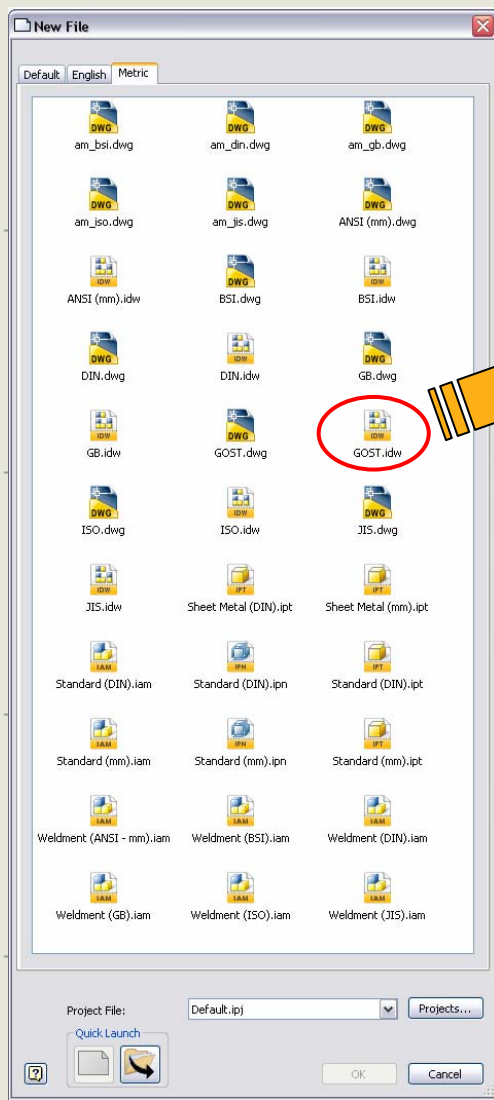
New File

Default English Metric

DWG
am_bsi.dwg

DWG
am_din.dwg

DWG
am_gb.dwg

DWG
am_iso.dwg

DWG
am_jis.dwg

DWG
ANSI (mm).dwg

IDW
ANSI (mm).idw

DWG
BSI.dwg

IDW
BSI.idw

DWG
DIN.dwg

IDW
DIN.idw

DWG
GB.dwg

IDW
GB.idw

DWG
GOST.dwg

IDW
GOST.idw

DWG
ISO.dwg

IDW
ISO.idw

DWG
JIS.dwg

IDW
JIS.idw

IPT
Sheet Metal (DIN).ipt

IPT
Sheet Metal (mm).ipt

IAM
Standard (DIN).iam

IPN
Standard (DIN).ipn

IPT
Standard (DIN).ipt

IAM
Standard (mm).iam

IPN
Standard (mm).ipn

IPT
Standard (mm).ipt

IAM
Weldment (ANSI - mm).iam

IAM
Weldment (BSI).iam

IAM
Weldment (DIN).iam

IAM
Weldment (GB).iam

IAM
Weldment (ISO).iam

IAM
Weldment (JIS).iam

Project File: Default.ipj Projects...

Quick Launch

OK Cancel